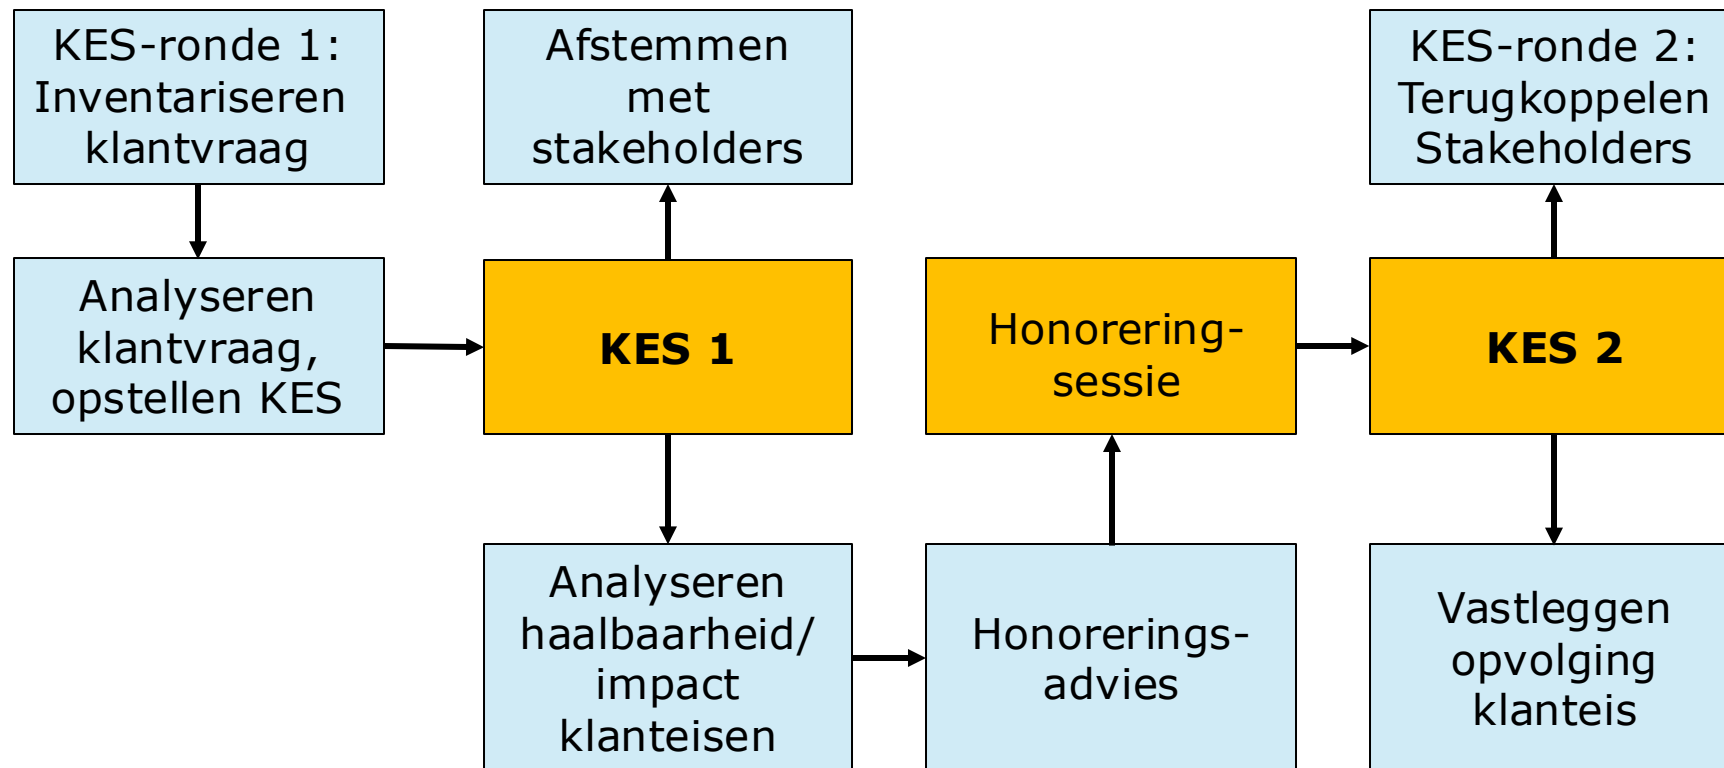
KES-ronde 1: Inventariseren klantvraag

Afstemmen met stakeholders

KES-ronde 2: Terugkoppelen Stakeholders

Analyseren klantvraag, opstellen KES

KES 1

Honorering-sessie

KES 2

Analyseren haalbaarheid/ impact klanteisen

Honorerings-advies

Vastleggen opvolging klanteis